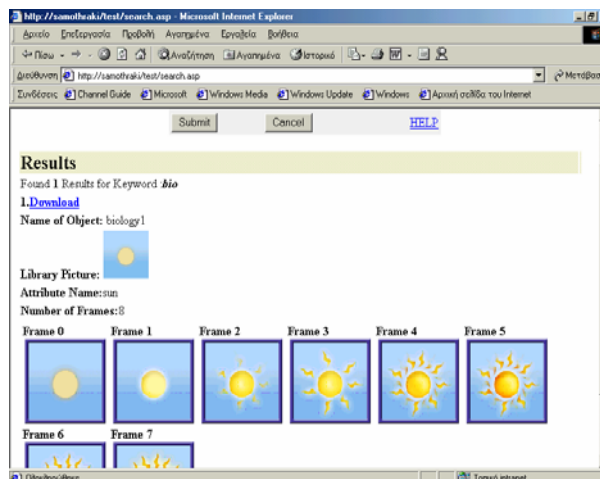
http://samothraki/test/search.asp - Microsoft Internet Explorer

Αρχείο Επεξεργασία Προβολή Αγαπημένα Εργαλεία Βοήθεια

Πίσω Αναζήτηση Αγαπημένα Ιστορικό

Διεύθυνση http://samothraki/test/search.asp Μετάβαση

Συνδέσεις Channel Guide Microsoft Windows Media Windows Update Windows Αρχική σελίδα του Internet

Submit Cancel HELP

Results

Found 1 Results for Keyword *bio*

1.Download

**Name of Object:** biology1

**Library Picture:**

**Attribute Name:**sun

**Number of Frames:**8

Frame 0 Frame 1 Frame 2 Frame 3 Frame 4 Frame 5

Frame 6 Frame 7

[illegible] Τοπικό intranet